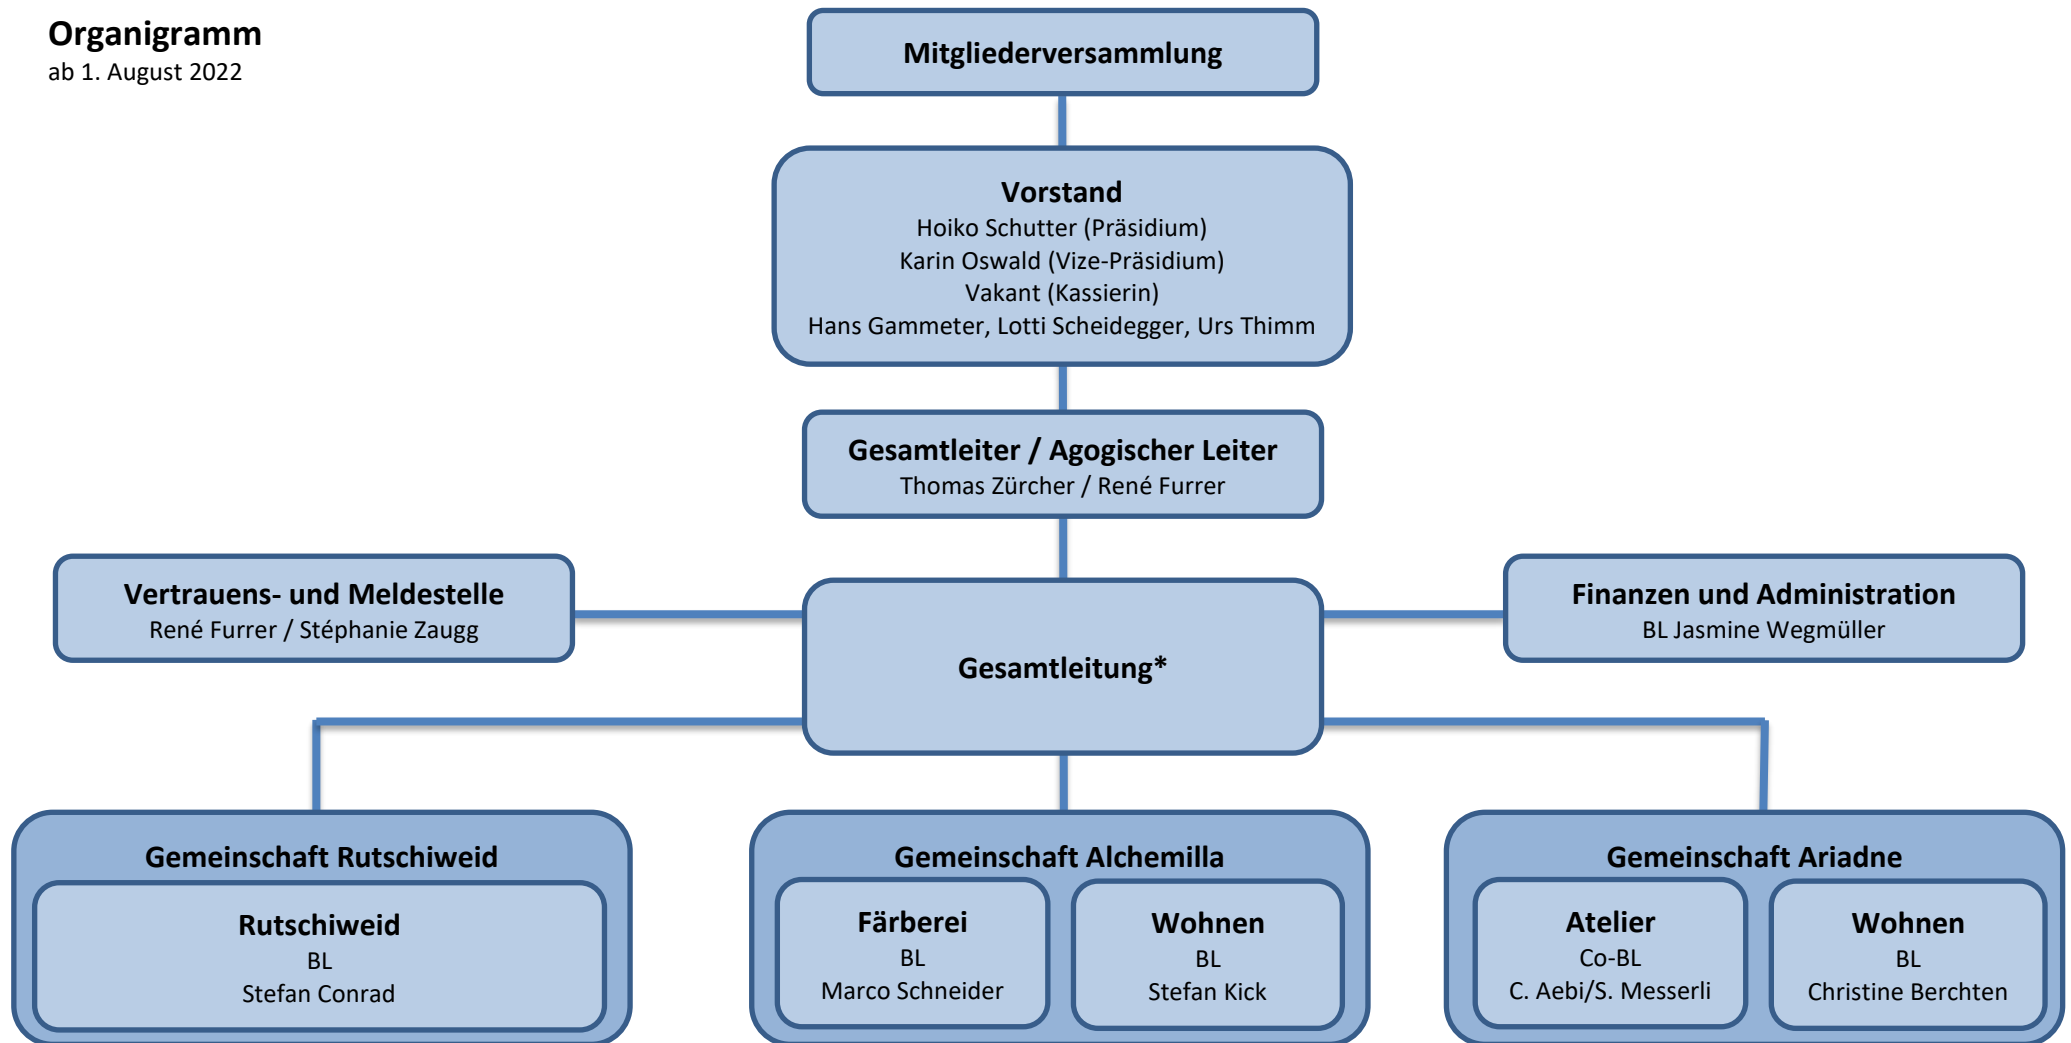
Organigramm
ab 1. August 2022

Mitgliederversammlung

Vorstand
Hoiko Schutter (Präsidium)
Karin Oswald (Vize-Präsidium)
Vakant (Kassierin)
Hans Gammeter, Lotti Scheidegger, Urs Thimm

Gesamtleiter / Agogischer Leiter
Thomas Zürcher / René Furrer

Vertrauens- und Meldestelle
René Furrer / Stéphanie Zaugg

Gesamtleitung*

Finanzen und Administration
BL Jasmine Wegmüller

Gemeinschaft Rutschiweid

Rutschiweid
BL
Stefan Conrad

Gemeinschaft Alchemilla

Färberei
BL
Marco Schneider

Wohnen
BL
Stefan Kick

Gemeinschaft Ariadne

Atelier
Co-BL
C. Aebi/S. Messerli

Wohnen
BL
Christine Berchten